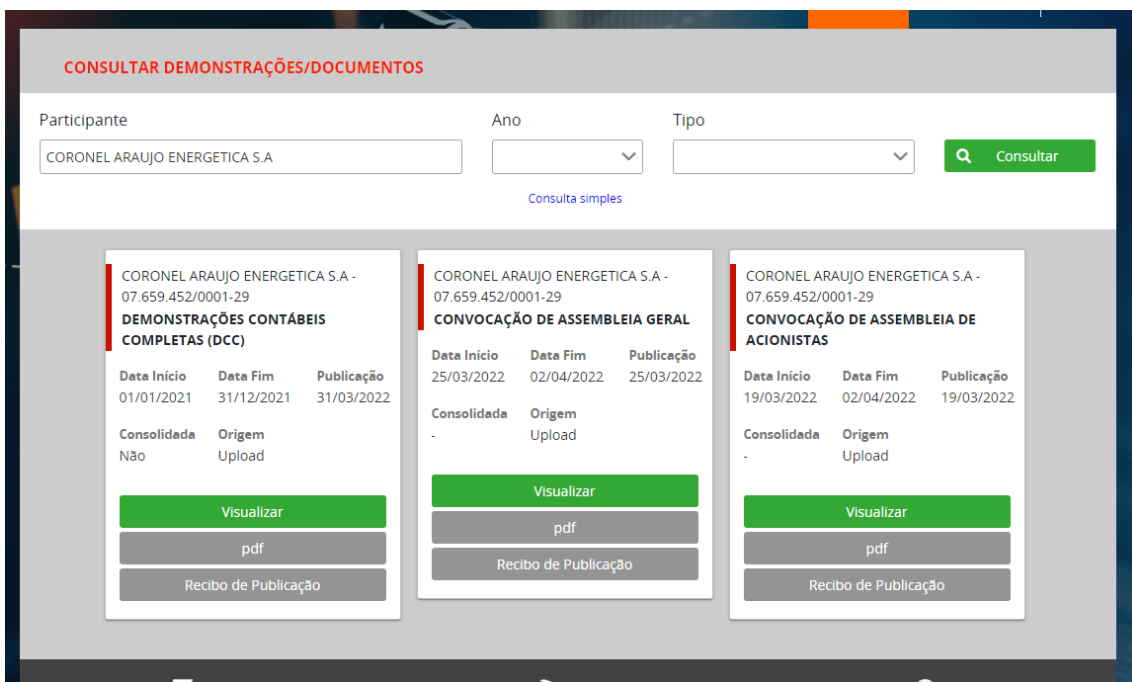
CONSULTAR DEMONSTRAÇÕES/DOCUMENTOS

Participante
CORONEL ARAUJO ENERGETICA S.A

Ano

Tipo

Consultar

Consulta simples

CORONEL ARAUJO ENERGETICA S.A - 07.659.452/0001-29
DEMONSTRAÇÕES CONTÁBEIS COMPLETAS (DCC)

| Data Início | Data Fim | Publicação |
|---|---|---|
| 01/01/2021 | 31/12/2021 | 31/03/2022 |

| Consolidada | Origem |
|---|---|
| Não | Upload |

Visualizar
pdf
Recibo de Publicação

CORONEL ARAUJO ENERGETICA S.A - 07.659.452/0001-29
CONVOCAÇÃO DE ASSEMBLEIA GERAL

| Data Início | Data Fim | Publicação |
|---|---|---|
| 25/03/2022 | 02/04/2022 | 25/03/2022 |

| Consolidada | Origem |
|---|---|
| - | Upload |

Visualizar
pdf
Recibo de Publicação

CORONEL ARAUJO ENERGETICA S.A - 07.659.452/0001-29
CONVOCAÇÃO DE ASSEMBLEIA DE ACIONISTAS

| Data Início | Data Fim | Publicação |
|---|---|---|
| 19/03/2022 | 02/04/2022 | 19/03/2022 |

| Consolidada | Origem |
|---|---|
| - | Upload |

Visualizar
pdf
Recibo de Publicação